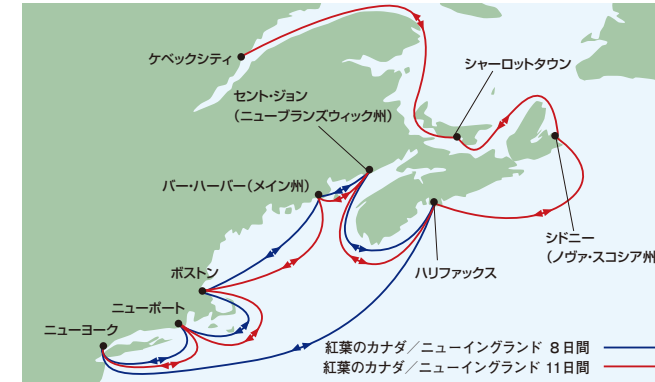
ケベックシティ

シャーロットタウン

セント・ジョン
（ニューブランズウィック州）

バー・ハーバー（メイン州）

シドニー
（ノヴァ・スコシア州

ハリファックス

ボストン

ニューポート

ニューヨーク

紅葉のカナダ／ニューイングランド 8日間

紅葉のカナダ／ニューイングランド 11日間